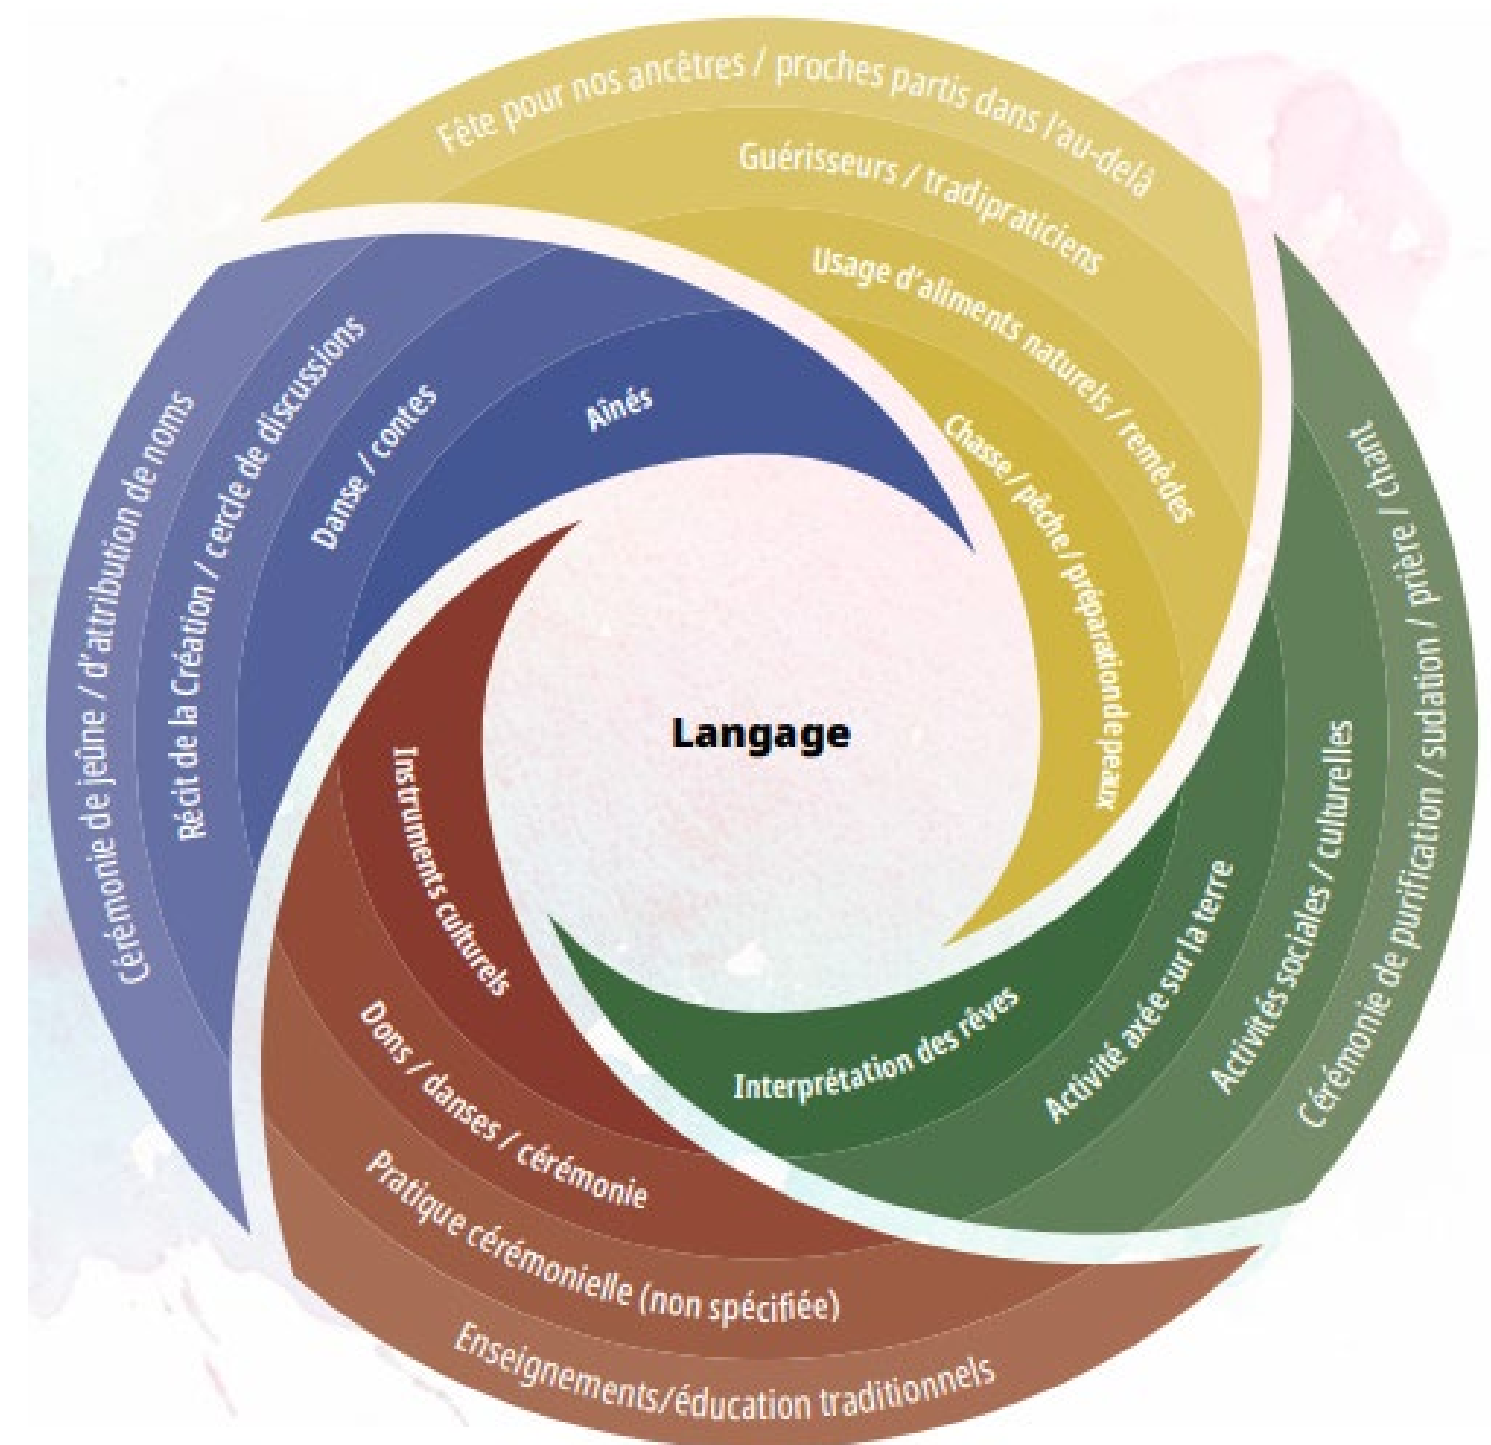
Fête pour nos ancêtres / proches partis dans l'au-delà

Guérisseurs / tradipraticiens

Usage d'aliments naturels / remèdes

Chasse / pêche / préparation de peaux

Cérémonie de purification / sudation / prière / chant

Activités sociales / culturelles

Activité axée sur la terre

Interprétation des rêves

Enseignements/éducation traditionnels

Pratique cérémonielle (non spécifiée)

Dons / danses / cérémonie

Instruments culturels

Cérémonie de jeûne / d'attribution de noms

Récit de la Création / cercle de discussions

Danse / contes

Aînés

Langage